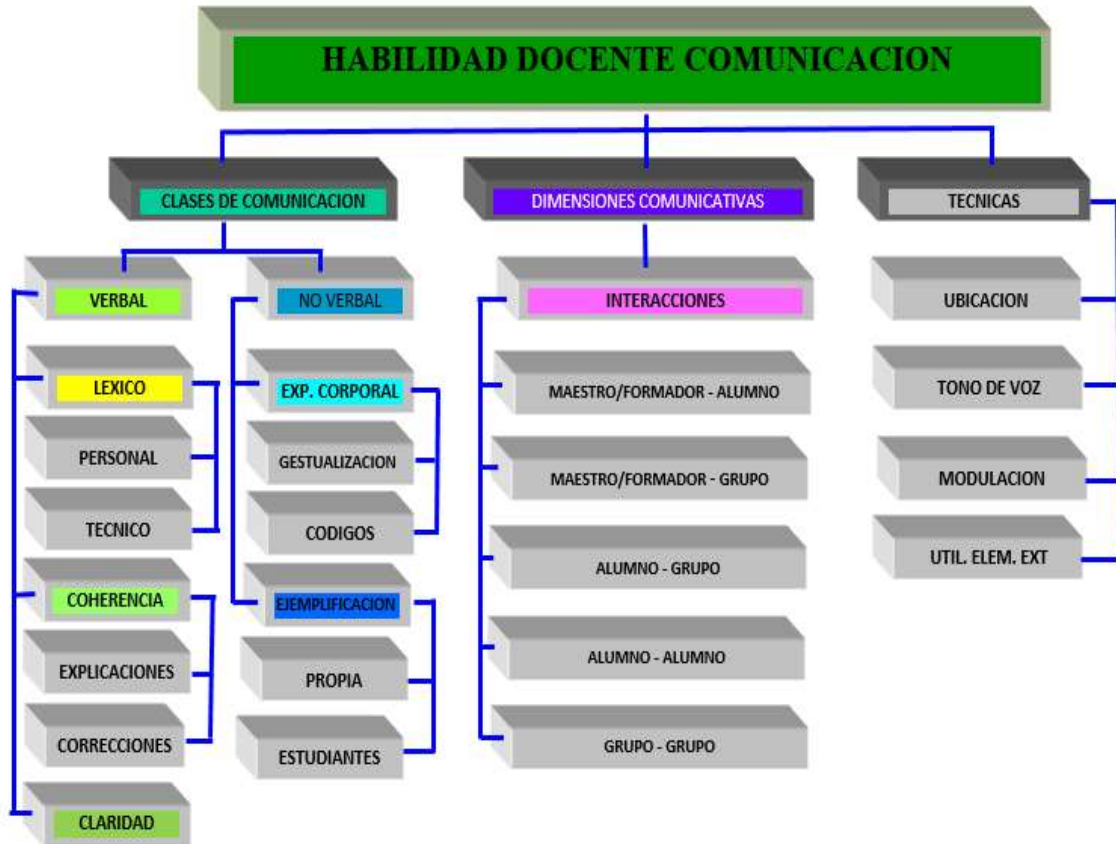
HABILIDAD DOCENTE COMUNICACION

CLASES DE COMUNICACION

VERBAL

LEXICO

PERSONAL

TECNICO

COHERENCIA

EXPLICACIONES

CORRECCIONES

CLARIDAD

NO VERBAL

EXP. CORPORAL

GESTUALIZACION

CODIGOS

EJEMPLIFICACION

PROPIA

ESTUDIANTES

DIMENSIONES COMUNICATIVAS

INTERACCIONES

MAESTRO/FORMADOR - ALUMNO

MAESTRO/FORMADOR - GRUPO

ALUMNO - GRUPO

ALUMNO - ALUMNO

GRUPO - GRUPO

TECNICAS

UBICACION

TONO DE VOZ

MODULACION

UTIL. ELEM. EXT